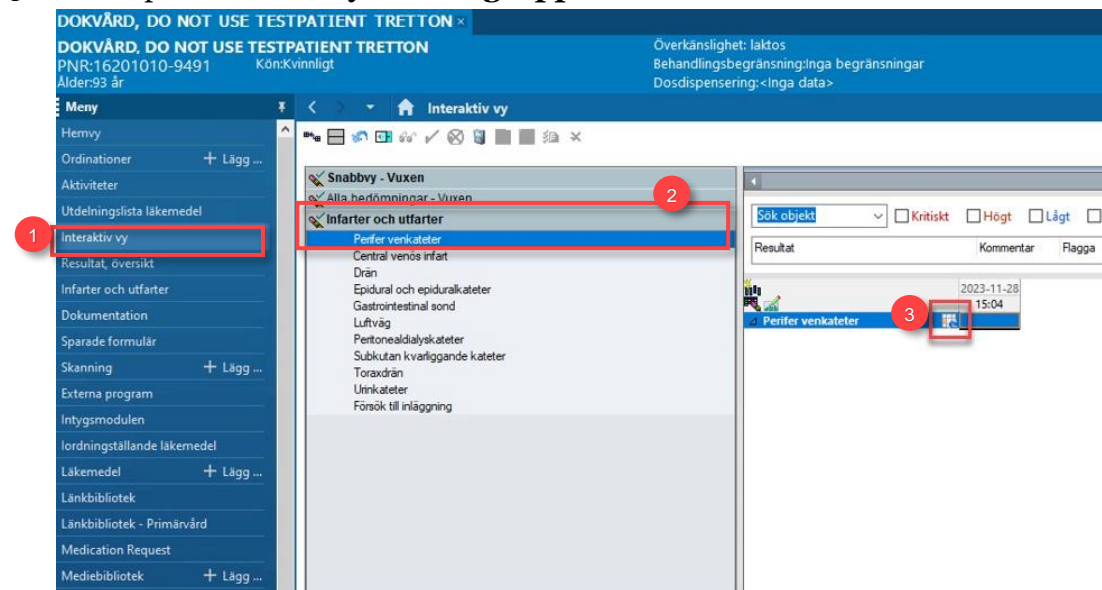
DOKVÅRD, DO NOT USE TESTPATIENT TRETTON ×

DOKVÅRD, DO NOT USE TESTPATIENT TRETTON
PNR:16201010-9491 Kön:Kvinnligt
Ålder:93 år

Överkänslighet: laktos
Behandlingsbegränsning:Inga begränsningar
Dosdispensering:<Inga data>

Meny

Hemvy
Ordinationer + Lägg ...
Aktiviteter
Utdelningslista läkemedel
Interaktiv vy
Resultat, översikt
Infarter och utfarter
Dokumentation
Sparade formulär
Skanning + Lägg ...
Externa program
Intygsmodulen
Iordningställande läkemedel
Läkemedel + Lägg ...
Länkbibliotek
Länkbibliotek - Primärvård
Medication Request
Mediebibliotek + Lägg ...

1

Interaktiv vy

Snabbvy - Vuxen
Alla bedömningar - Vuxen
Infarter och utfarter
Perifer venkateter
Central venös infart
Drän
Epidural och epiduralkateter
Gastrointestinal sond
Luftväg
Peritonealdialyskateter
Subkutan kvarliggande kateter
Toraxdrän
Urinkateter
Försök till inläggning

2

Sök objekt
Kritiskt
Högt
Lågt
Resultat
Kommentar
Flagga

2023-11-28
15:04
Perifer venkateter

3